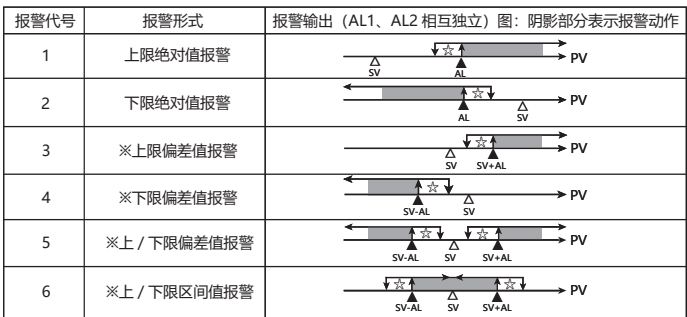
| 报警代号 | 报警形式 | 报警输出（AL1、AL2 相互独立）图：阴影部分表示报警动作 |
|---|---|---|
| 1 | 上限绝对值报警 | ☆ SV AL PV |
| 2 | 下限绝对值报警 | ☆ AL SV PV |
| 3 | ※上限偏差值报警 | ☆ SV SV+AL PV |
| 4 | ※下限偏差值报警 | ☆ SV-AL SV PV |
| 5 | ※上 / 下限偏差值报警 | ☆ ☆ SV-AL SV SV+AL PV |
| 6 | ※上 / 下限区间值报警 | ☆ ☆ SV-AL SV SV+AL PV |